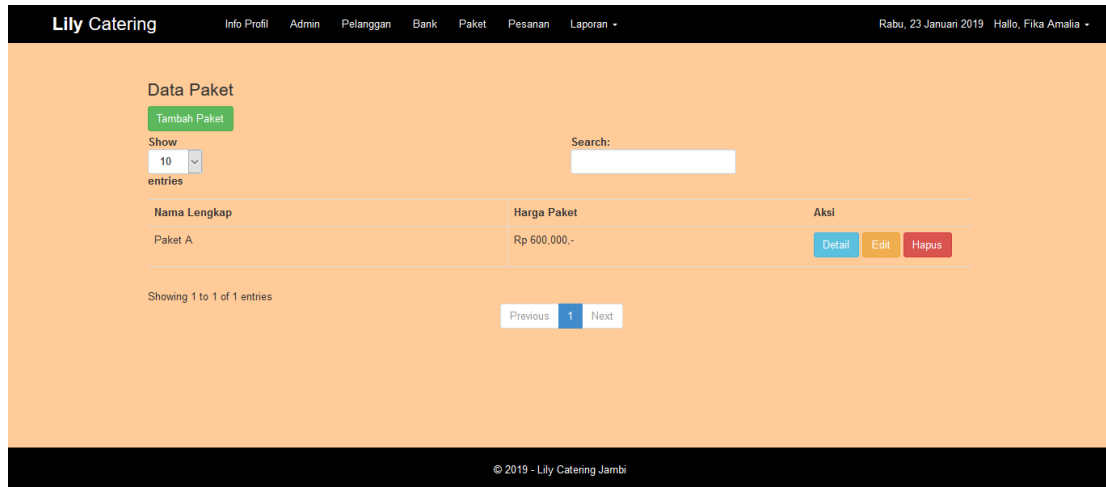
Lily Catering Info Profil Admin Pelanggan Bank Paket Pesanan Laporan ▾ Rabu, 23 Januari 2019 Hallo, Fika Amalia ▾

Data Paket

Tambah Paket

Show
10
entries

Search:

| Nama Lengkap | Harga Paket | Aksi |
|---|---|---|
| Paket A | Rp 600,000,- | Detail Edit Hapus |

Showing 1 to 1 of 1 entries

Previous 1 Next

© 2019 - Lily Catering Jambi